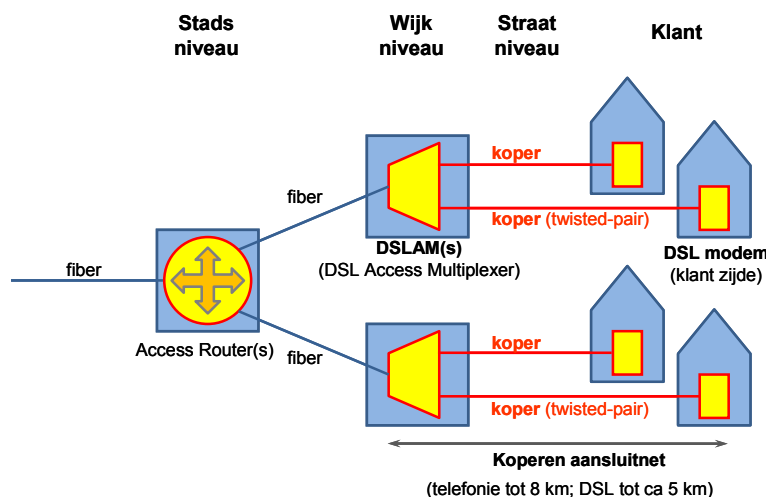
Stads niveau

Wijk niveau

Straat niveau

Klant

fiber

koper

koper (twisted-pair)

DSLAM(s)
(DSL Access Multiplexer)

DSL modem
(klant zijde)

fiber

Access Router(s)

fiber

koper

koper (twisted-pair)

Koperen aansluitnet

(telefonie tot 8 km; DSL tot ca 5 km)